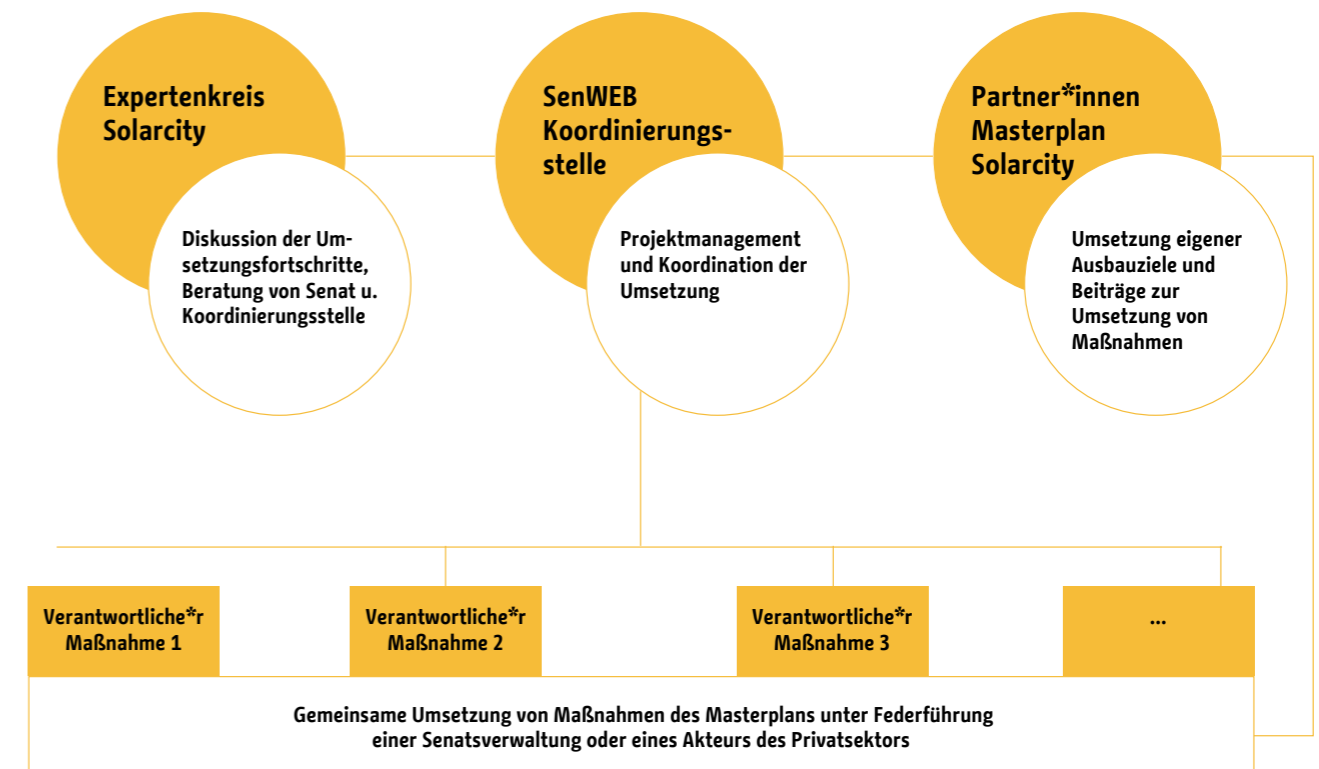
Expertenkreis Solarcity

Diskussion der Umsetzungsfortschritte, Beratung von Senat u. Koordinierungsstelle

SenWEB Koordinierungsstelle

Projektmanagement und Koordination der Umsetzung

Partner*innen Masterplan Solarcity

Umsetzung eigener Ausbauziele und Beiträge zur Umsetzung von Maßnahmen

Verantwortliche*r Maßnahme 1

Verantwortliche*r Maßnahme 2

Verantwortliche*r Maßnahme 3

...

Gemeinsame Umsetzung von Maßnahmen des Masterplans unter Federführung einer Senatsverwaltung oder eines Akteurs des Privatsektors